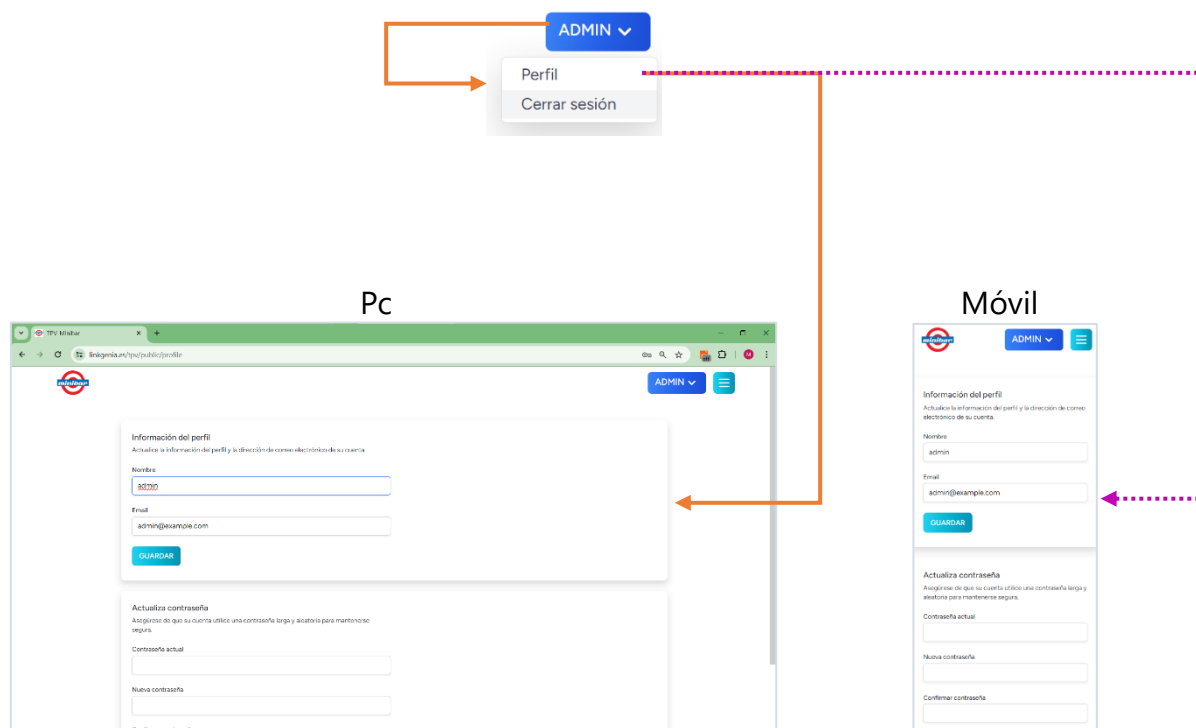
ADMIN

Perfil
Cerrar sesión

Pc

TPV Minibar
linkgenia.es/tpv/public/profile

minibar

ADMIN

Información del perfil
Actualice la información del perfil y la dirección de correo electrónico de su cuenta.

Nombre
admin

Email
admin@example.com

GUARDAR

Actualiza contraseña
Asegúrese de que su cuenta utilice una contraseña larga y aleatoria para mantenerse segura.

Contraseña actual

Nueva contraseña

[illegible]

Móvil

minibar

ADMIN

Información del perfil
Actualice la información del perfil y la dirección de correo electrónico de su cuenta.

Nombre
admin

Email
admin@example.com

GUARDAR

Actualiza contraseña
Asegúrese de que su cuenta utilice una contraseña larga y aleatoria para mantenerse segura.

Contraseña actual

Nueva contraseña

Confirmar contraseña